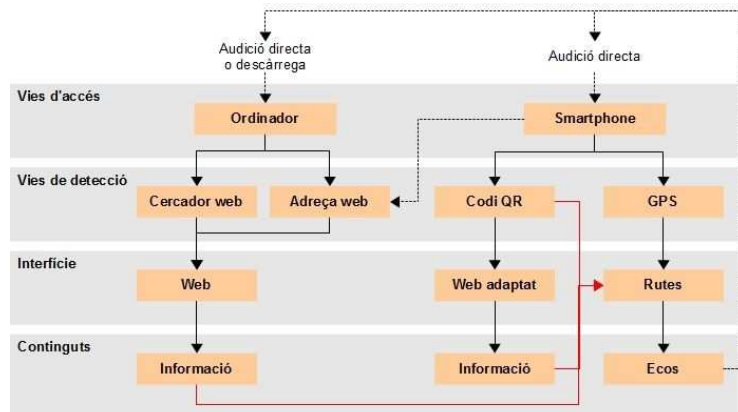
Audició directa o descàrrega

Audició directa

Vies d'accés

Ordinador

Smartphone

Vies de detecció

Cercador web

Adreça web

Codi QR

GPS

Interfície

Web

Web adaptat

Rutes

Continguts

Informació

Informació

Ecos